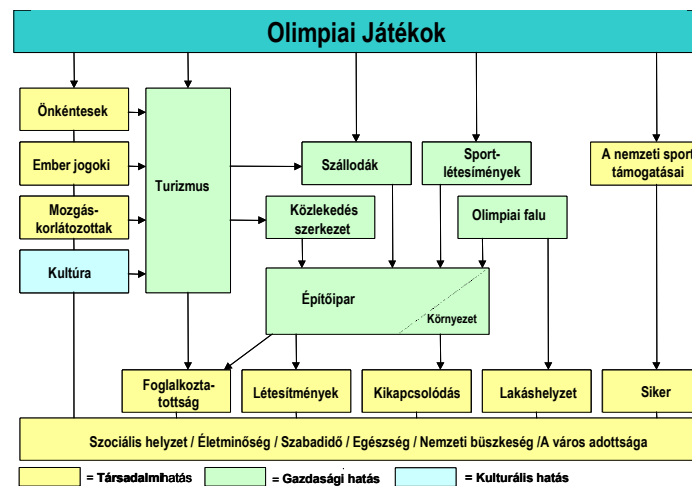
Olimpiai Játékok

Önkéntesek

Ember jogoki

Mozgáskorlátozottak

Kultúra

Turizmus

Szállodák

Sportlétesítmények

A nemzeti sport támogatásai

Közlekedés szerkezet

Olimpiai falu

Építőipar

Környezet

Foglalkoztatottság

Létesítmények

Kikapcsolódás

Lakáshelyzet

Siker

Szociális helyzet / Életminőség / Szabadidő / Egészség / Nemzeti büszkeség /A város adottsága

= Társadalmi hatás

= Gazdasági hatás

= Kulturális hatás